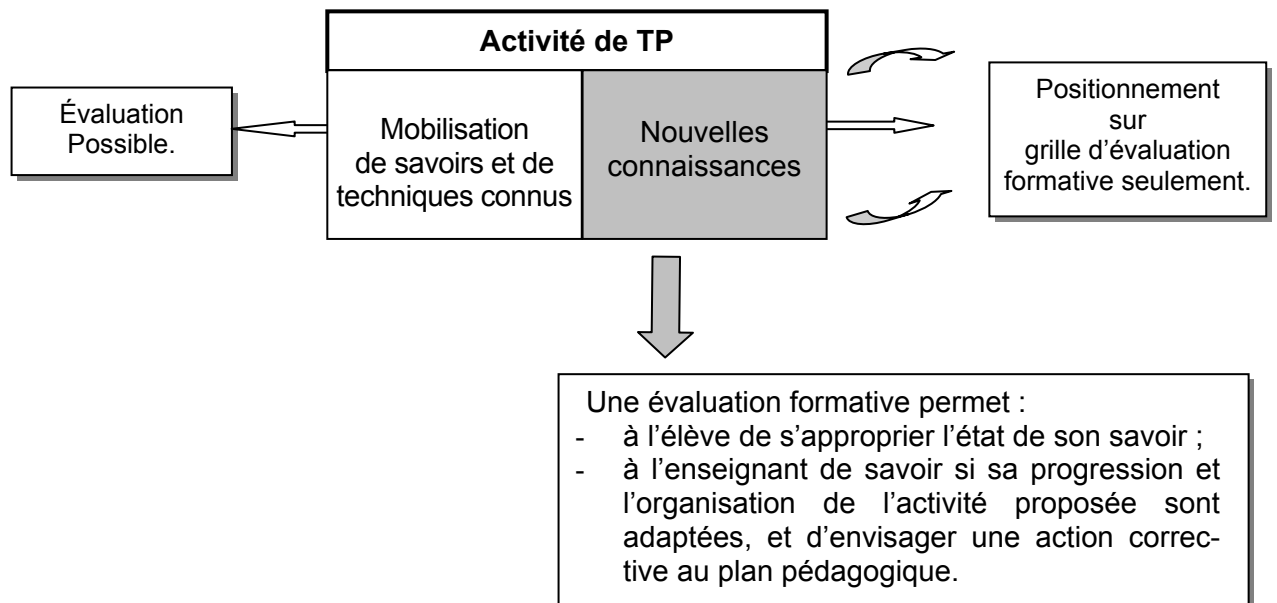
Activité de TP

Évaluation Possible.

Mobilisation de savoirs et de techniques connus

Nouvelles connaissances

Positionnement sur grille d'évaluation formative seulement.

Une évaluation formative permet :
- à l'élève de s'approprier l'état de son savoir ;
- à l'enseignant de savoir si sa progression et l'organisation de l'activité proposée sont adaptées, et d'envisager une action corrective au plan pédagogique.